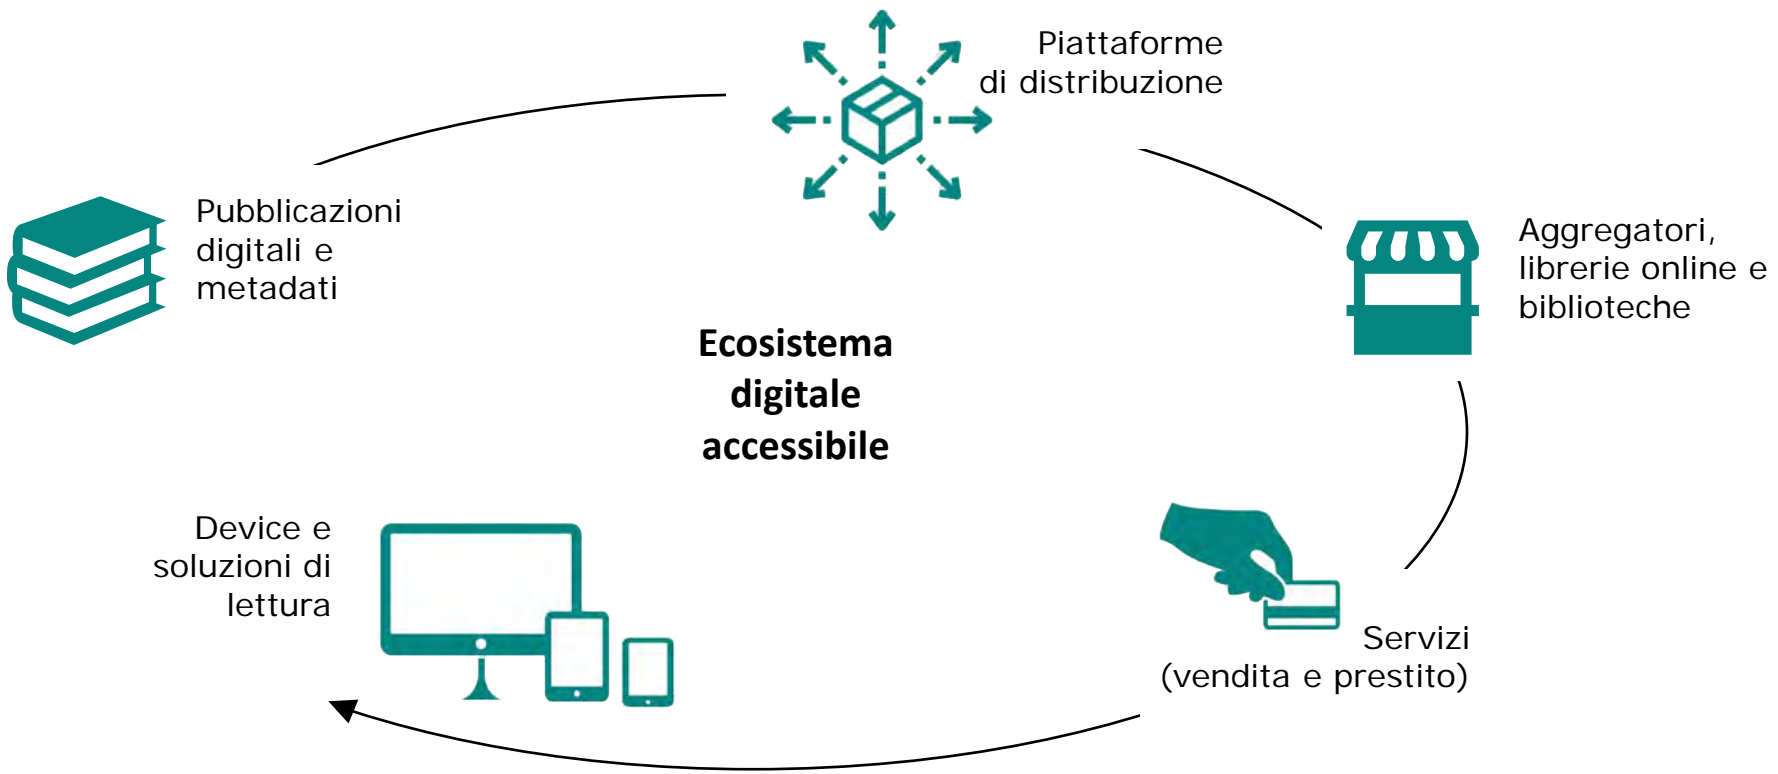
Piattaforme di distribuzione

Pubblicazioni digitali e metadati

Aggregatori, librerie online e biblioteche

Ecosistema digitale accessibile

Device e soluzioni di lettura

Servizi (vendita e prestito)